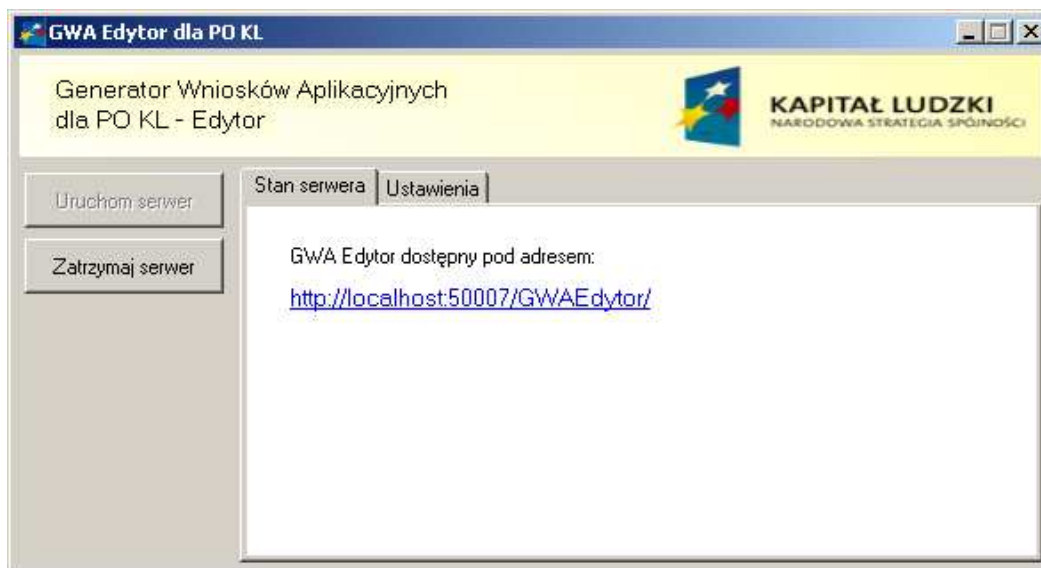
GWA Edytor dla PO KL

Generator Wniosków Aplikacyjnych dla PO KL - Edytor

KAPITAŁ LUDZKI
NARODOWA STRATEGIA SPÓJNOŚCI

Uruchom serwer

Zatrzymaj serwer

Stan serwera | Ustawienia

GWA Edytor dostępny pod adresem:

http://localhost:50007/GWAEdytor/